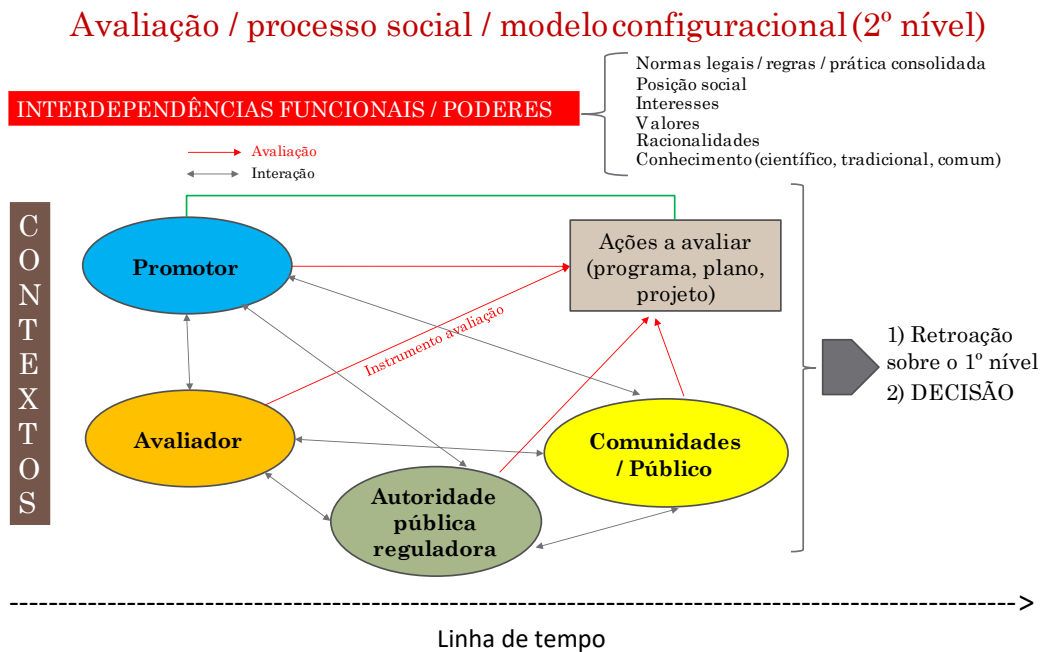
Avaliação / processo social / modelo configuracional (2º nível)

INTERDEPENDÊNCIAS FUNCIONAIS / PODERES

Normas legais / regras / prática consolidada
Posição social
Interesses
Valores
Racionalidades
Conhecimento (científico, tradicional, comum)

Avaliação
Interação

C O N T E X T O S

Promotor

Ações a avaliar (programa, plano, projeto)

Instrumento avaliação

Avaliador

Comunidades / Público

Autoridade pública reguladora

1) Retroação sobre o 1º nível
2) DECISÃO

------------------------------------------------------------------------------------------------------------------->

Linha de tempo